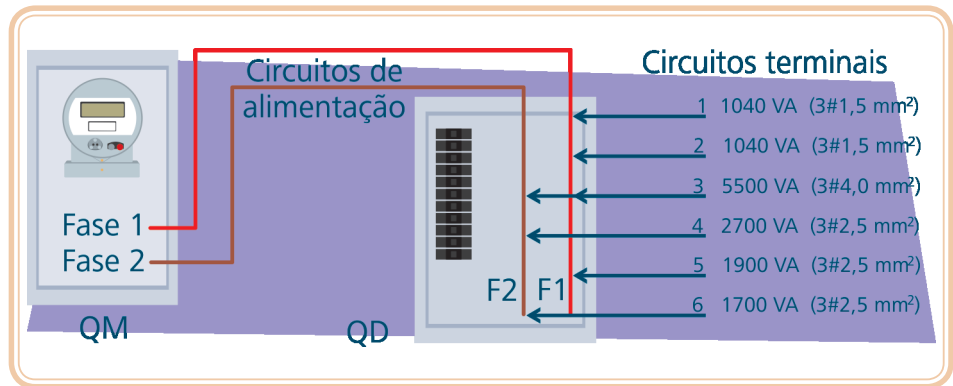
Circuitos terminais

Circuitos de alimentação

1 1040 VA (3#1,5 mm²)
2 1040 VA (3#1,5 mm²)
3 5500 VA (3#4,0 mm²)
4 2700 VA (3#2,5 mm²)
5 1900 VA (3#2,5 mm²)
6 1700 VA (3#2,5 mm²)

Fase 1
Fase 2

F2 F1

QM

QD